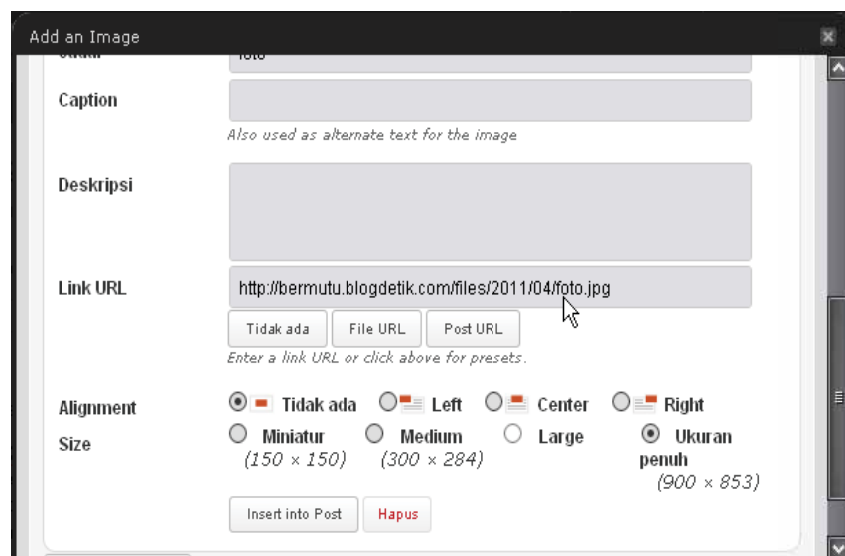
Add an Image

Caption

Also used as alternate text for the image

Deskripsi

Link URL

http://bermutu.blogdetik.com/files/2011/04/foto.jpg

Tidak ada | File URL | Post URL

Enter a link URL or click above for presets.

Alignment

Tidak ada  Left  Center  Right

Size

Miniatur (150 × 150)  Medium (300 × 284)  Large  Ukuran penuh (900 × 853)

Insert into Post  Hapus